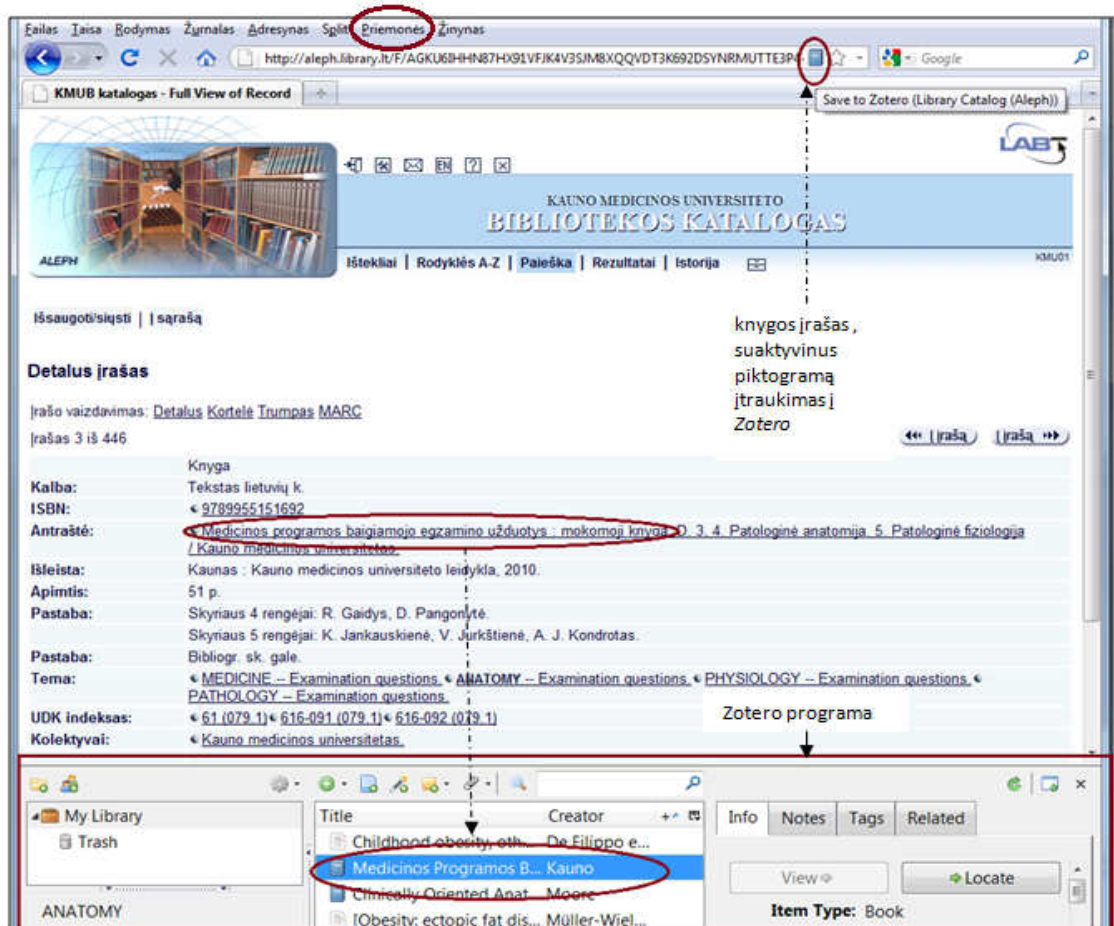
Failas Taisa Rodymas Žurnalas Adresynas Split Priemonės Žinynas

http://aleph.library.lt/F/AGKU6IHHN87HX91VFJK4V3SJM8XQQVDT3K692DSYNRMUTTE3P

Google

KMUB katalogas - Full View of Record

Save to Zotero (Library Catalog (Aleph))

LABT

KAUNO MEDICINOS UNIVERSITETO
BIBLIOTEKOS KATALOGAS

ALEPH

Ištekliai | Rodyklės A-Z | Paieška | Rezultatai | Istorija

KMU01

Išsaugoti/siųsti | Į sąrašą

knygos įrašas , suaktyvinus piktogramą įtraukimas į *Zotero*

Detalus įrašas

Įrašo vaizdavimas: Detalus Kortelė Trumpas MARC

Įrašas 3 iš 446

Įrašą | Įrašą

| | Knyga |
|---|---|
| Kalba: | Tekstas lietuvių k. |
| ISBN: | 9789955151692 |
| Antraštė: | Medicinos programos baigiamojo egzamino užduotys : mokomoji knyga. D. 3, 4. Patologinė anatomija. 5. Patologinė fiziologija / Kauno medicinos universitetas. |
| Išleista: | Kaunas : Kauno medicinos universiteto leidykla, 2010. |
| Apimtis: | 51 p. |
| Pastaba: | Skyriaus 4 rengėjai: R. Gaidys, D. Pangonytė. |
| | Skyriaus 5 rengėjai: K. Jankauskienė, V. Jurkštienė, A. J. Kondrotas. |
| Pastaba: | Bibliogr. sk. gale. |
| Tema: | MEDICINE -- Examination questions. ANATOMY -- Examination questions. PHYSIOLOGY -- Examination questions. PATHOLOGY -- Examination questions. |
| UDK indeksas: | 61 (079.1) 616-091 (079.1) 616-092 (079.1) |
| Kolektyvai: | Kauno medicinos universitetas. |

Zotero programa

My Library
Trash
ANATOMY

| Title | Creator |
|---|---|
| Childhood obesity, oth... | De Filippo e... |
| Medicinos Programos B... | Kauno |
| Clinically Oriented Anat... | Moore |
| [Obesity: ectopic fat dis... | Müller-Wiel... |

Info Notes Tags Related

View Locate

Item Type: Book